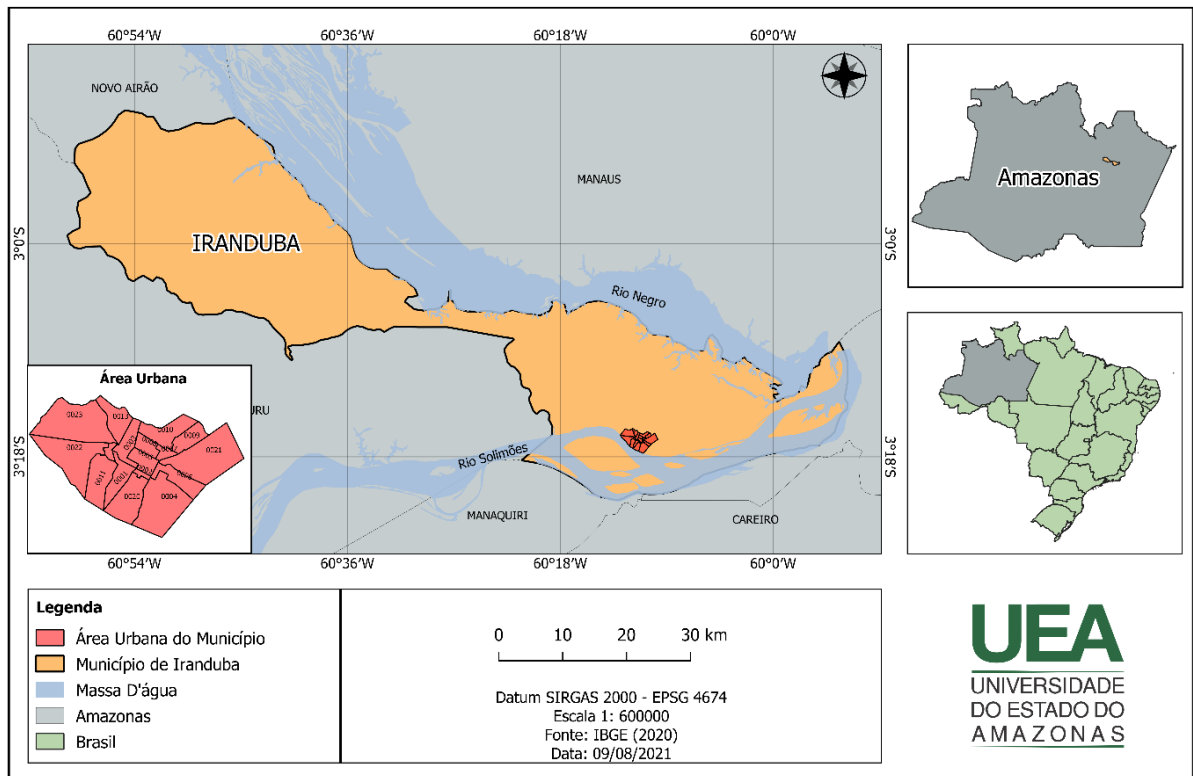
60°54'W
60°36'W
60°18'W
60°0'W

NOVO AIRÃO
MANAUS
IRANDUBA
Rio Negro
Rio Solimões
MANAQUIRI
CAREIRO
URU

3°0'S
3°0'S
3°18'S
3°18'S

Área Urbana
0023
0013
0010
0009
0022
0021
0011
0004

60°54'W
60°36'W
60°18'W
60°0'W

Amazonas

Legenda
Área Urbana do Município
Município de Iranduba
Massa D'água
Amazonas
Brasil

0 10 20 30 km

Datum SIRGAS 2000 - EPSG 4674
Escala 1: 600000
Fonte: IBGE (2020)
Data: 09/08/2021

UEA
UNIVERSIDADE
DO ESTADO DO
AMAZONAS